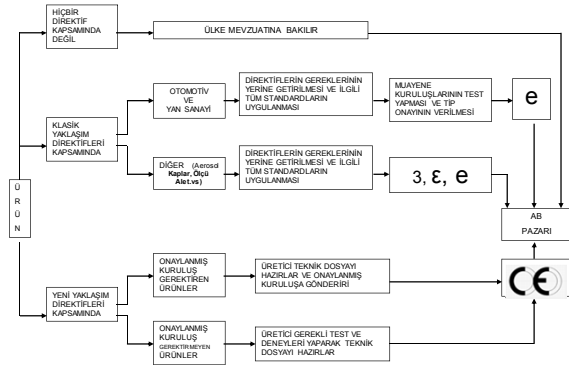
ÜRÜN

HİÇBİR DİREKTİF KAPSAMINDA DEĞİL

ÜLKE MEVZUATINA BAKILIR

KLASİK YAKLAŞIM DİREKTİFLERİ KAPSAMINDA

OTOMOTİV VE YAN SANAYİ

DİREKTİFLERİN GEREKLERİNİN YERİNE GETİRİLMESİ VE İLGİLİ TÜM STANDARDLARIN UYGULANMASI

MUAYENE KURULUŞLARININ TEST YAPMASI VE TİP ONAYININ VERİLMESİ

e

DİĞER (Aerosol Kaplar, Ölçü Aletl.vs)

DİREKTİFLERİN GEREKLERİNİN YERİNE GETİRİLMESİ VE İLGİLİ TÜM STANDARDLARIN UYGULANMASI

3, ε, e

AB PAZARI

YENİ YAKLAŞIM DİREKTİFLERİ KAPSAMINDA

ONAYLANMIŞ KURULUŞ GEREKTİREN ÜRÜNLER

ÜRETİCİ TEKNİK DOSYAYI HAZIRLAR VE ONAYLANMIŞ KURULUŞA GÖNDERİR

CE

ONAYLANMIŞ KURULUŞ GEREKTİRMEYEN ÜRÜNLER

ÜRETİCİ GEREKLİ TEST VE DENEYLERİ YAPARAK TEKNİK DOSYAYI HAZIRLAR